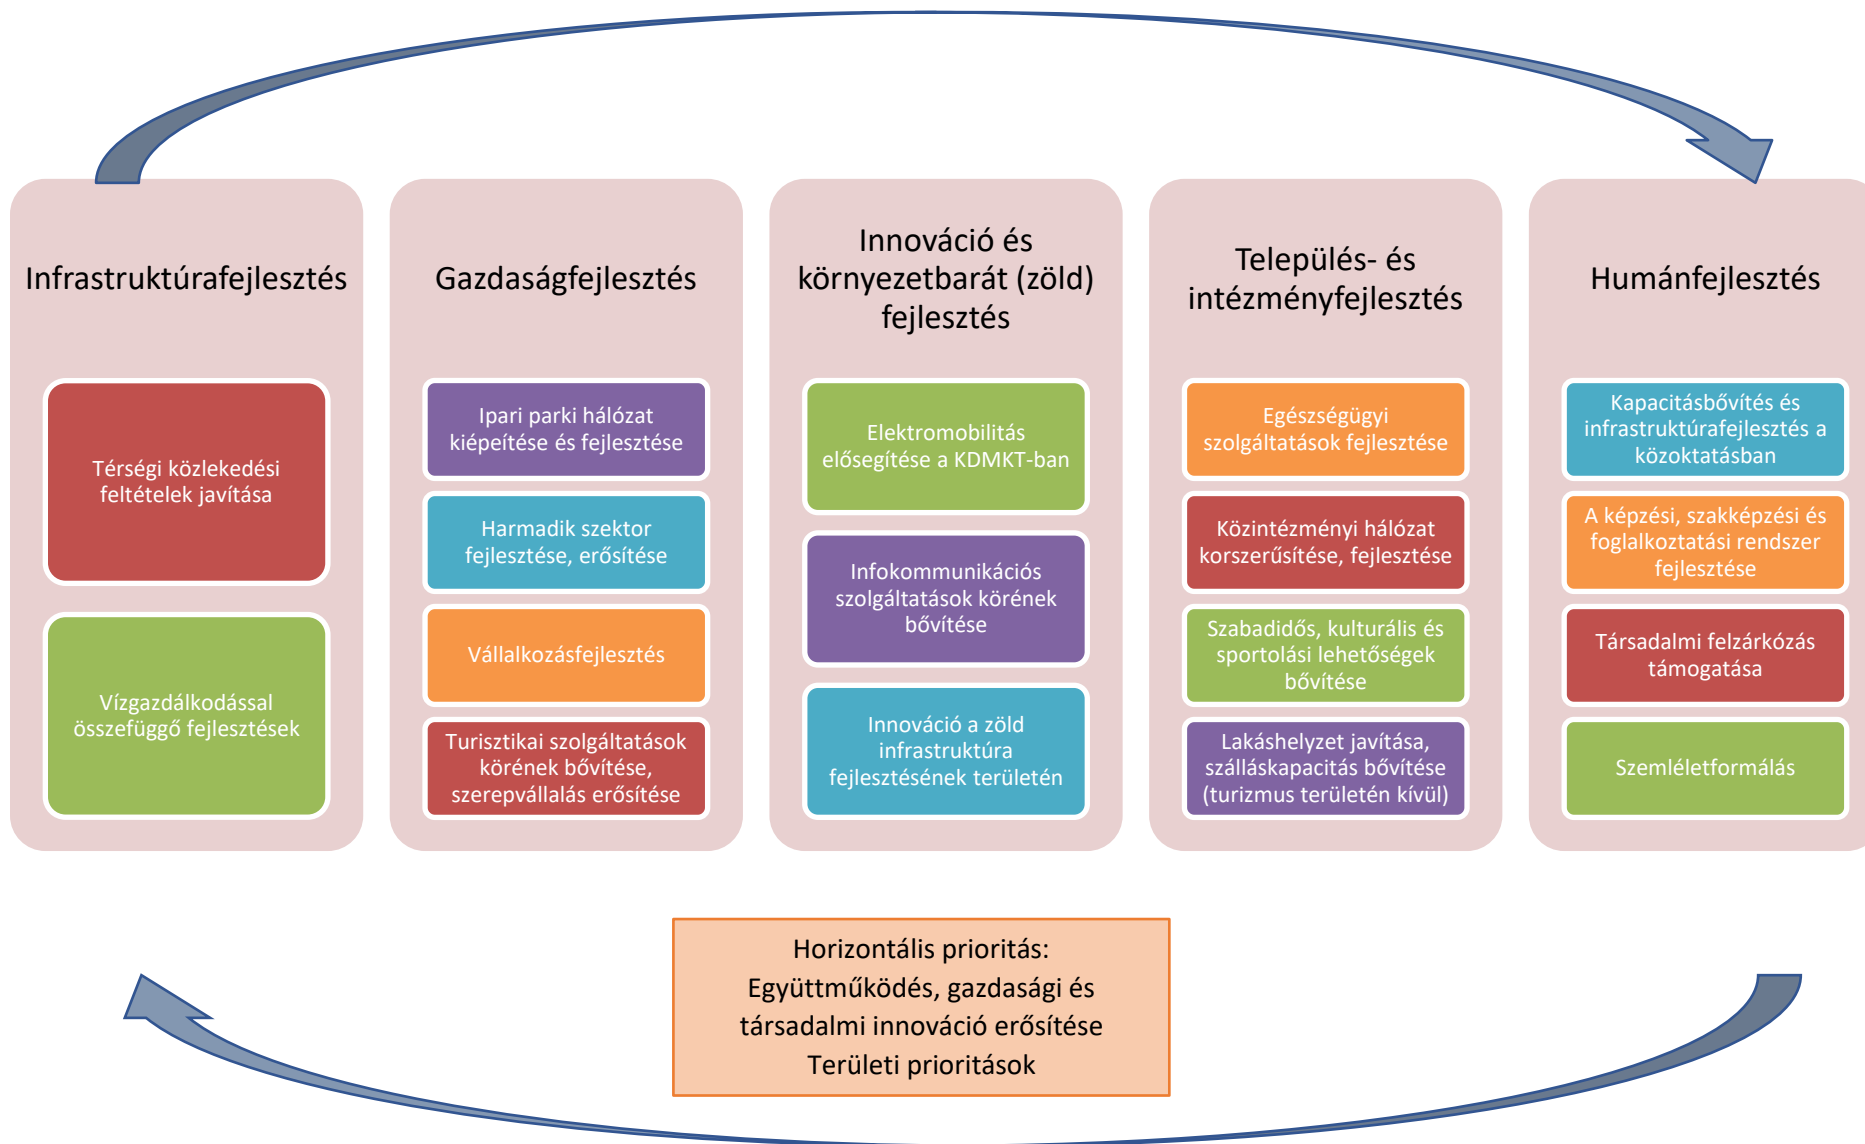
Infrastruktúrafejlesztés

Térségi közlekedési feltételek javítása

Vízgazdálkodással összefüggő fejlesztések

Gazdaságfejlesztés

Ipari parki hálózat kiépítése és fejlesztése

Harmadik szektor fejlesztése, erősítése

Vállalkozásfejlesztés

Turisztikai szolgáltatások körének bővítése, szerepvállalás erősítése

Innováció és környezetbarát (zöld) fejlesztés

Elektromobilitás elősegítése a KDMKT-ban

Infokommunikációs szolgáltatások körének bővítése

Innováció a zöld infrastruktúra fejlesztésének területén

Település- és intézményfejlesztés

Egészségügyi szolgáltatások fejlesztése

Közintézményi hálózat korszerűsítése, fejlesztése

Szabadidős, kulturális és sportolási lehetőségek bővítése

Lakáshelyzet javítása, szálláskapacitás bővítése (turizmus területén kívül)

Humánfejlesztés

Kapacitásbővítés és infrastruktúrafejlesztés a közoktatásban

A képzési, szakképzési és foglalkoztatási rendszer fejlesztése

Társadalmi felzárkózás támogatása

Szemléletformálás

Horizontális prioritás:
Együttműködés, gazdasági és társadalmi innováció erősítése
Területi prioritások